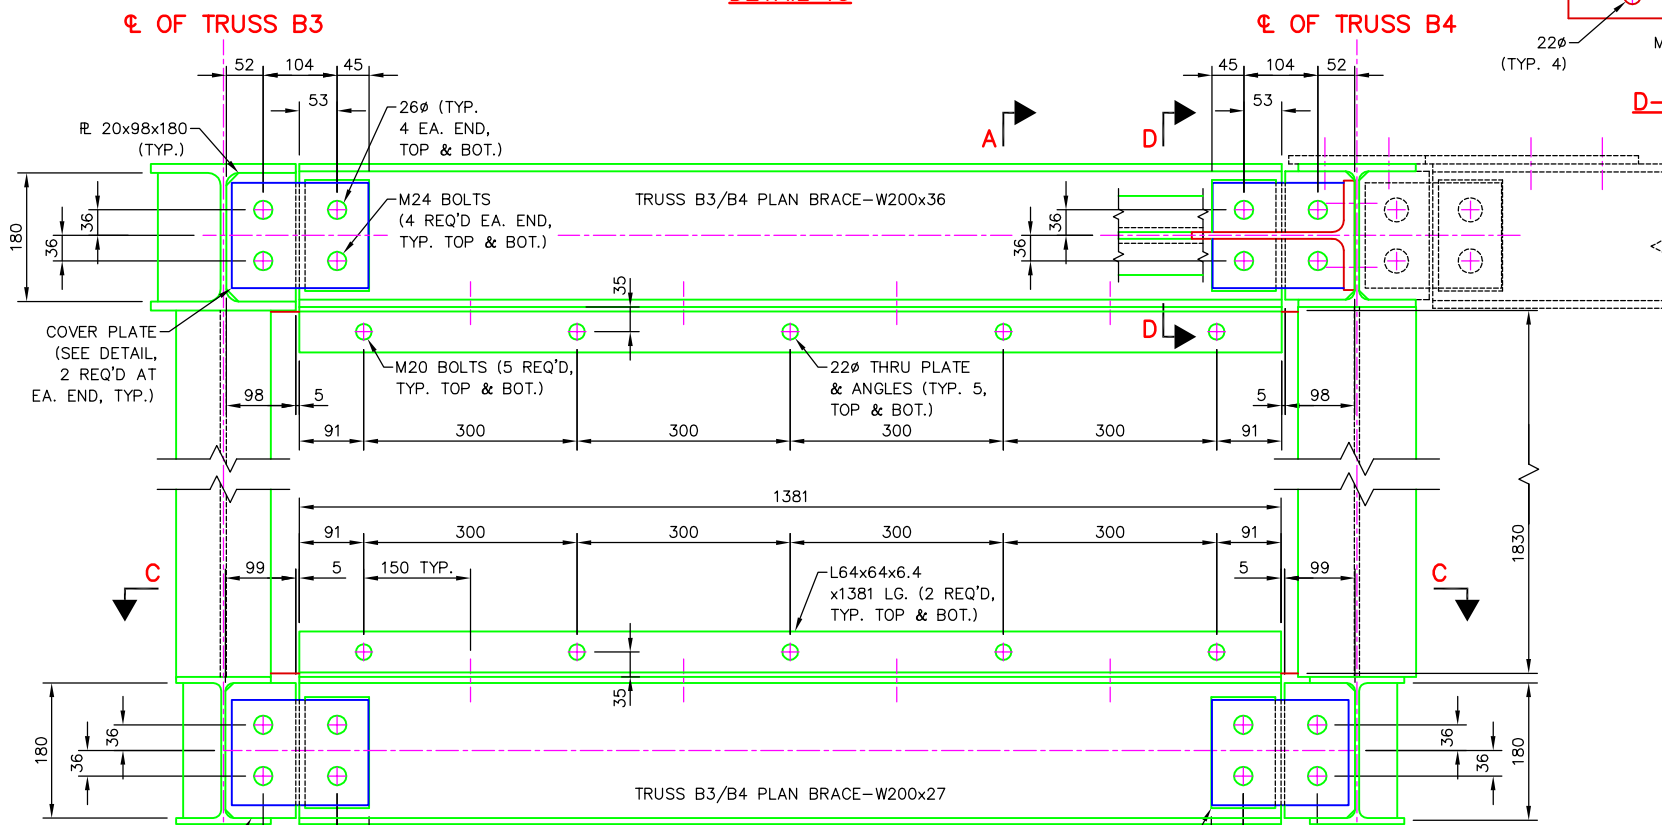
℄ OF TRUSS B3

℄ OF TRUSS B4

22ø
(TYP. 4)

D-

52 104 45

53

26ø (TYP. 4 EA. END, TOP & BOT.)

℄ 20x98x180 (TYP.)

A

D

45 104 52

53

180

36

36

M24 BOLTS (4 REQ'D EA. END, TYP. TOP & BOT.)

TRUSS B3/B4 PLAN BRACE–W200x36

36

36

35

COVER PLATE (SEE DETAIL, 2 REQ'D AT EA. END, TYP.)

D

M20 BOLTS (5 REQ'D, TYP. TOP & BOT.)

22ø THRU PLATE & ANGLES (TYP. 5, TOP & BOT.)

98 5

5 98

91 300 300 300 300 91

1381

91 300 300 300 300 91

C

99 5 150 TYP.

L64x64x6.4 x1381 LG. (2 REQ'D, TYP. TOP & BOT.)

5 99

C

1830

35

180

36

36

TRUSS B3/B4 PLAN BRACE–W200x27

36

36

180